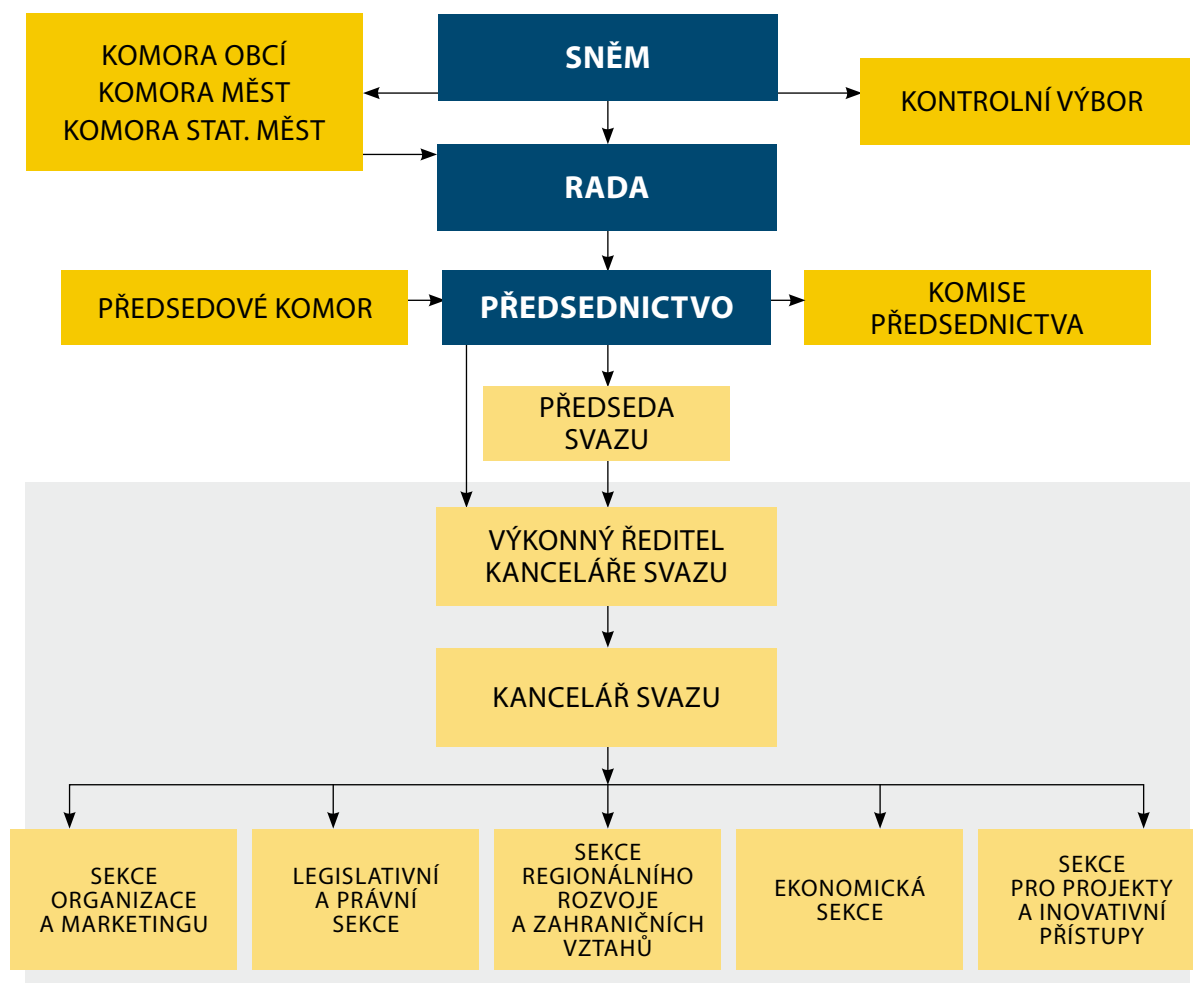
KOMORA OBCÍ
KOMORA MĚST
KOMORA STAT. MĚST

SNĚM

KONTROLNÍ VÝBOR

RADA

PŘEDSEDOVÉ KOMOR

PŘEDSEDNICTVO

KOMISE PŘEDSEDNICTVA

PŘEDSEDA SVAZU

VÝKONNÝ ŘEDITEL KANCELÁŘE SVAZU

KANCELÁŘ SVAZU

SEKCE ORGANIZACE A MARKETINGU

LEGISLATIVNÍ A PRÁVNÍ SEKCE

SEKCE REGIONÁLNÍHO ROZVOJE A ZAHRANIČNÍCH VZTAHŮ

EKONOMICKÁ SEKCE

SEKCE PRO PROJEKTY A INOVATIVNÍ PŘÍSTUPY